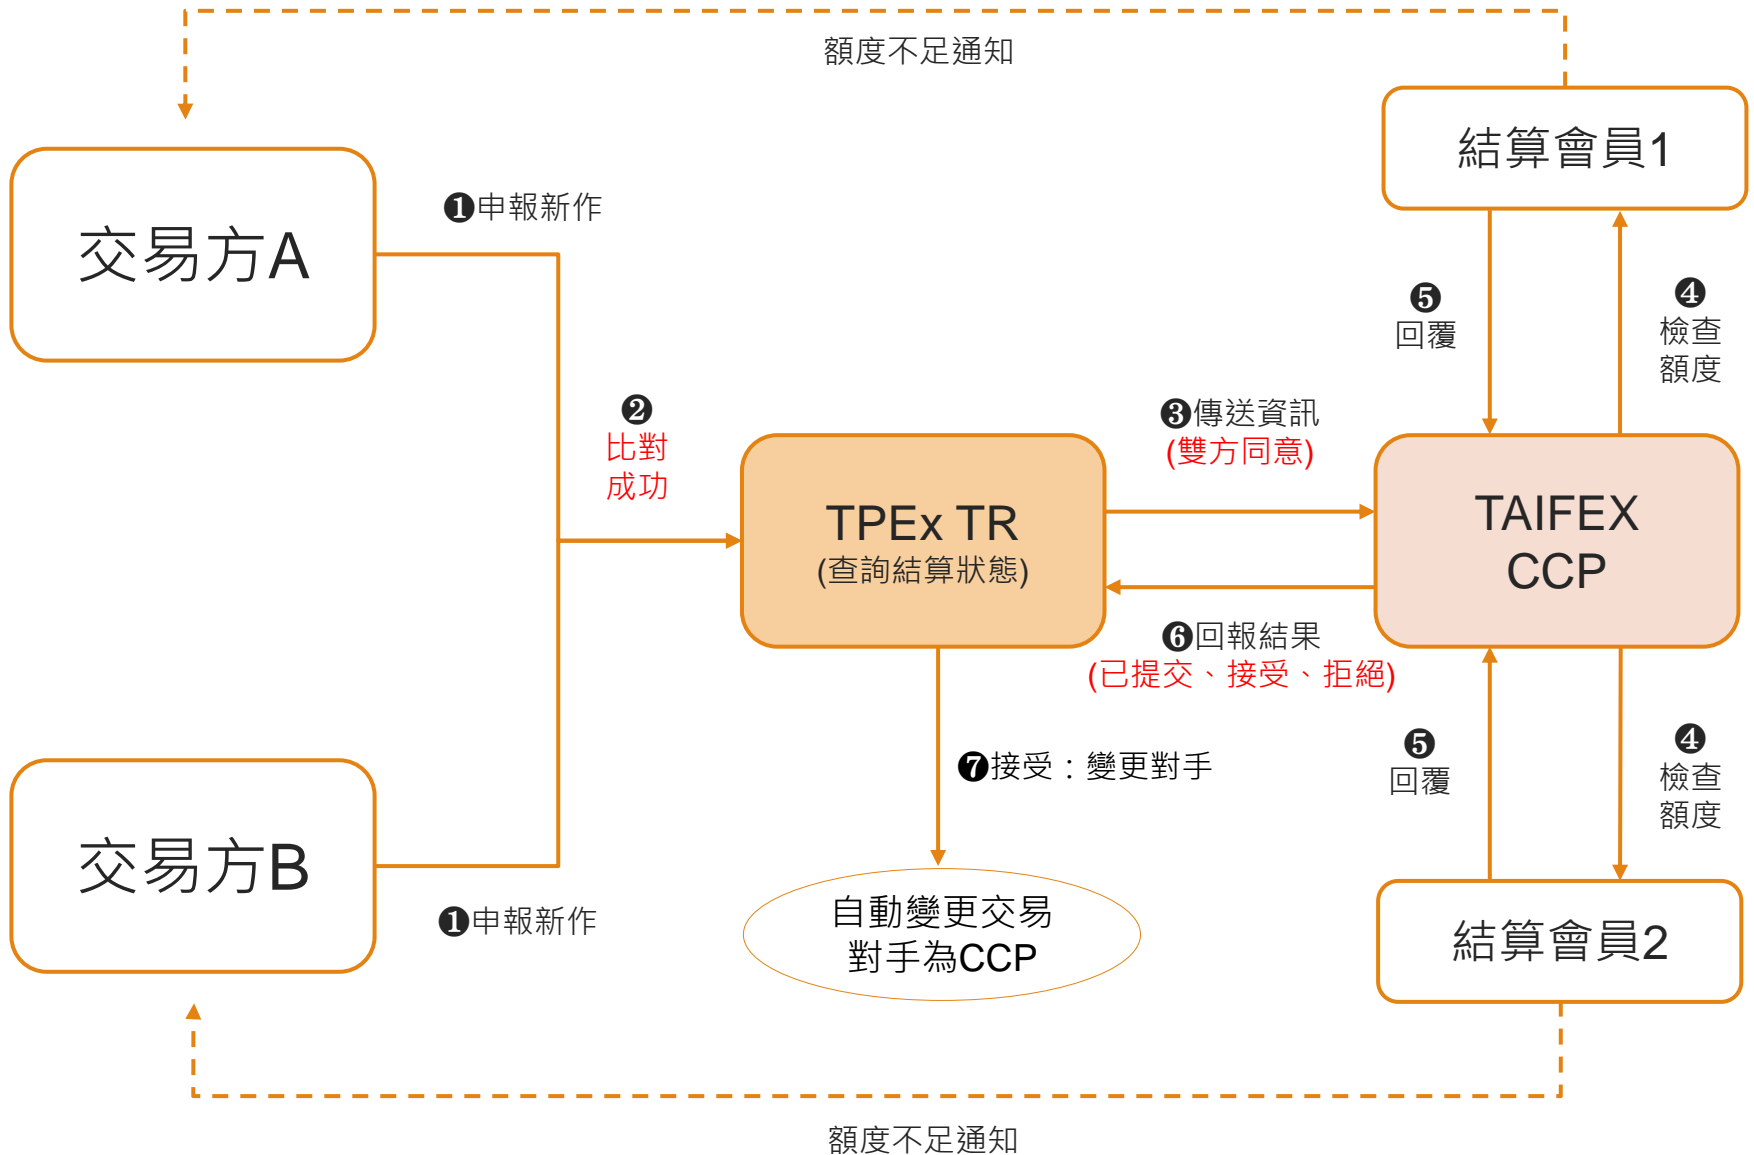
額度不足通知

結算會員1

交易方A

❶申報新作

❺
回覆

❹
檢查
額度

❷
比對
成功

❸傳送資訊
(雙方同意)

TPEx TR
(查詢結算狀態)

TAIFEX
CCP

❻回報結果
(已提交、接受、拒絕)

❼接受：變更對手

❺
回覆

❹
檢查
額度

交易方B

❶申報新作

自動變更交易
對手為CCP

結算會員2

額度不足通知